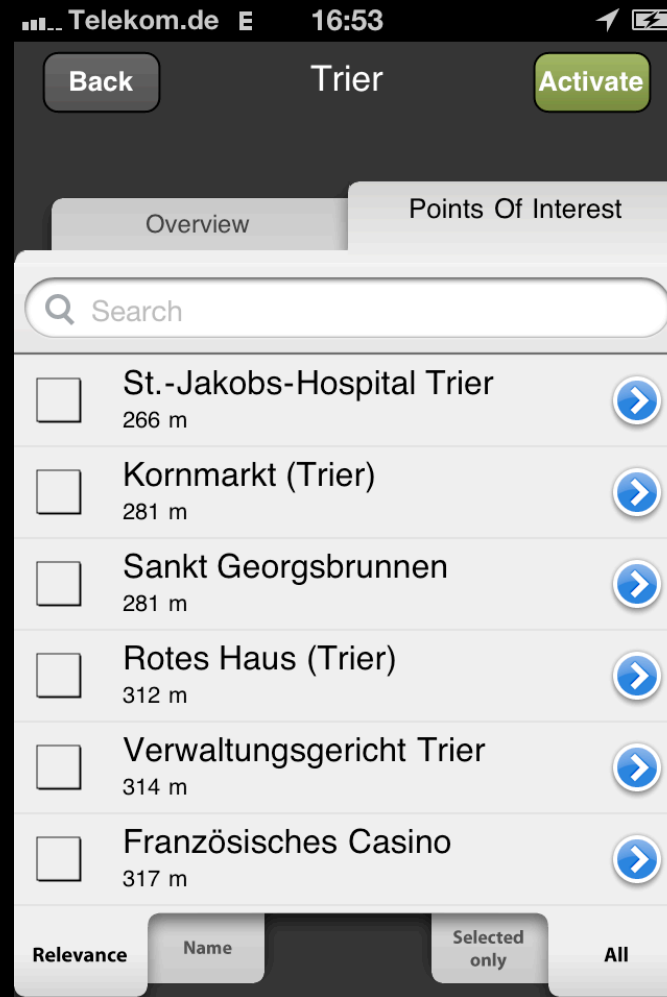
Telekom.de E 16:53

Back Trier Activate

Overview

Points Of Interest

Search

St.-Jakobs-Hospital Trier
266 m

Kornmarkt (Trier)
281 m

Sankt Georgsbrunnen
281 m

Rotes Haus (Trier)
312 m

Verwaltungsgericht Trier
314 m

Französisches Casino
317 m

Relevance Name Selected only All